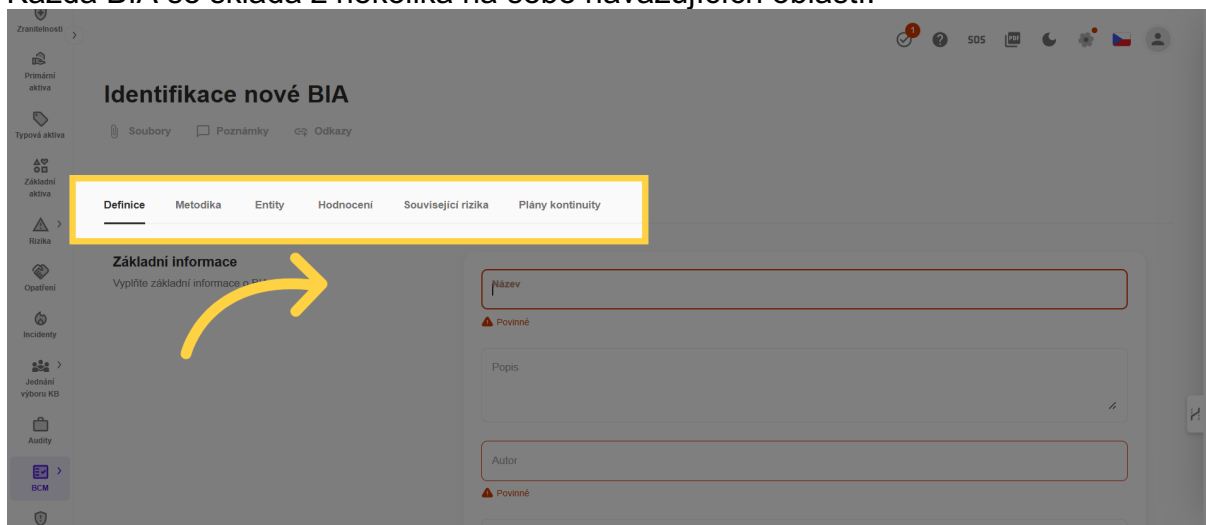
Každá BIA se skládá z několika na sebe navazujících oblastí.

Zranitelnosti

Primární aktiva

Typová aktiva

Základní aktiva

Rizika

Opatření

Incidenty

Jednání výboru KB

Audity

BCM

1

SOS

Identifikace nové BIA

Soubory Poznámky Odkazy

Definice Metodika Entity Hodnocení Související rizika Plány kontinuity

Základní informace

Vyplňte základní informace o BI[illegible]

Název

Povinné

Popis

Autor

Povinné